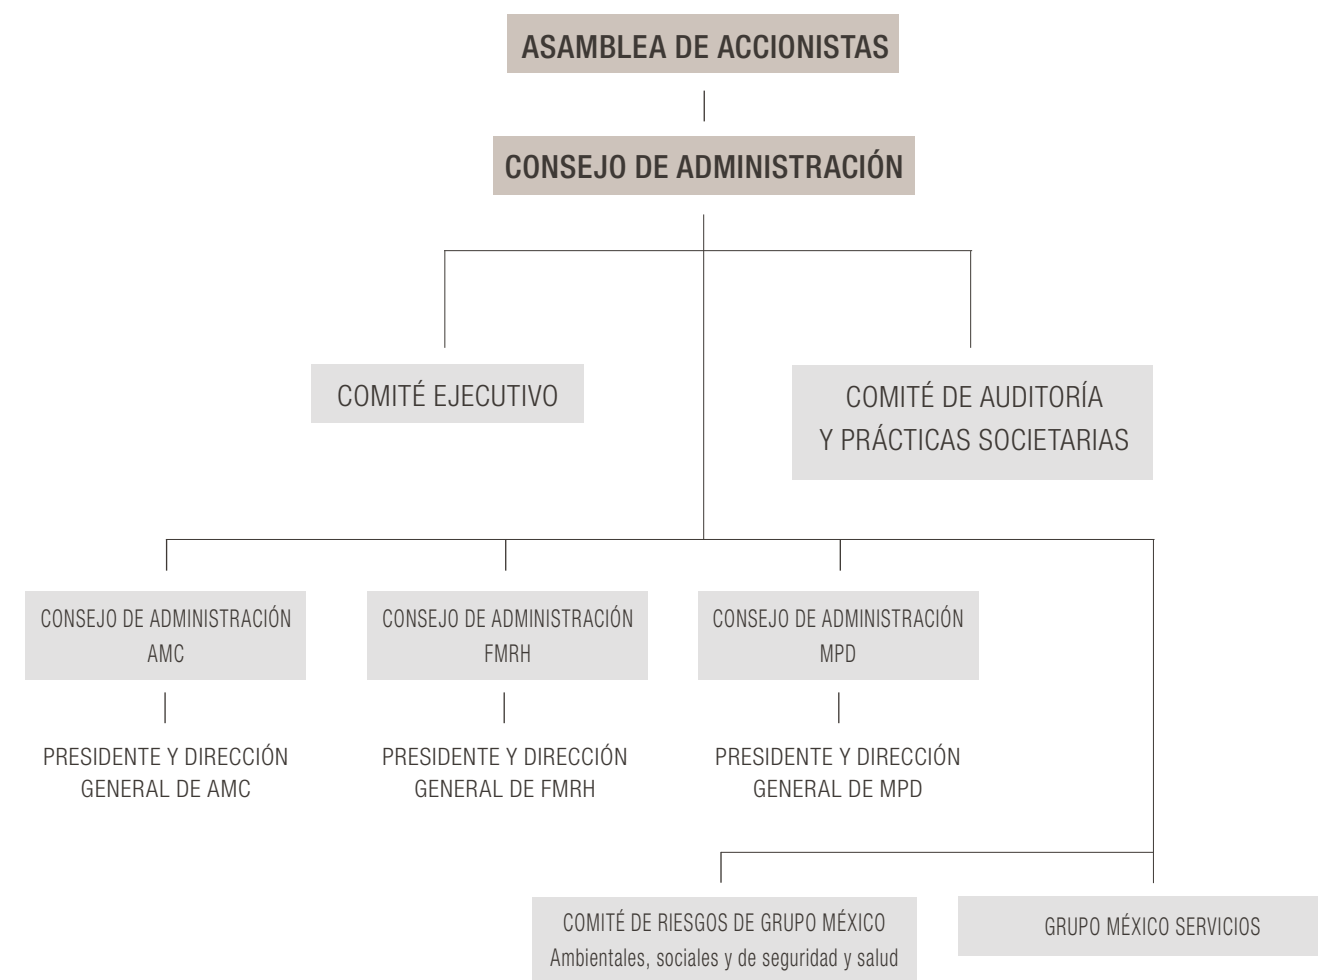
ASAMBLEA DE ACCIONISTAS

CONSEJO DE ADMINISTRACIÓN

COMITÉ EJECUTIVO

COMITÉ DE AUDITORÍA Y PRÁCTICAS SOCIETARIAS

CONSEJO DE ADMINISTRACIÓN AMC

PRESIDENTE Y DIRECCIÓN GENERAL DE AMC

CONSEJO DE ADMINISTRACIÓN FMRH

PRESIDENTE Y DIRECCIÓN GENERAL DE FMRH

CONSEJO DE ADMINISTRACIÓN MPD

PRESIDENTE Y DIRECCIÓN GENERAL DE MPD

COMITÉ DE RIESGOS DE GRUPO MÉXICO
Ambientales, sociales y de seguridad y salud

GRUPO MÉXICO SERVICIOS